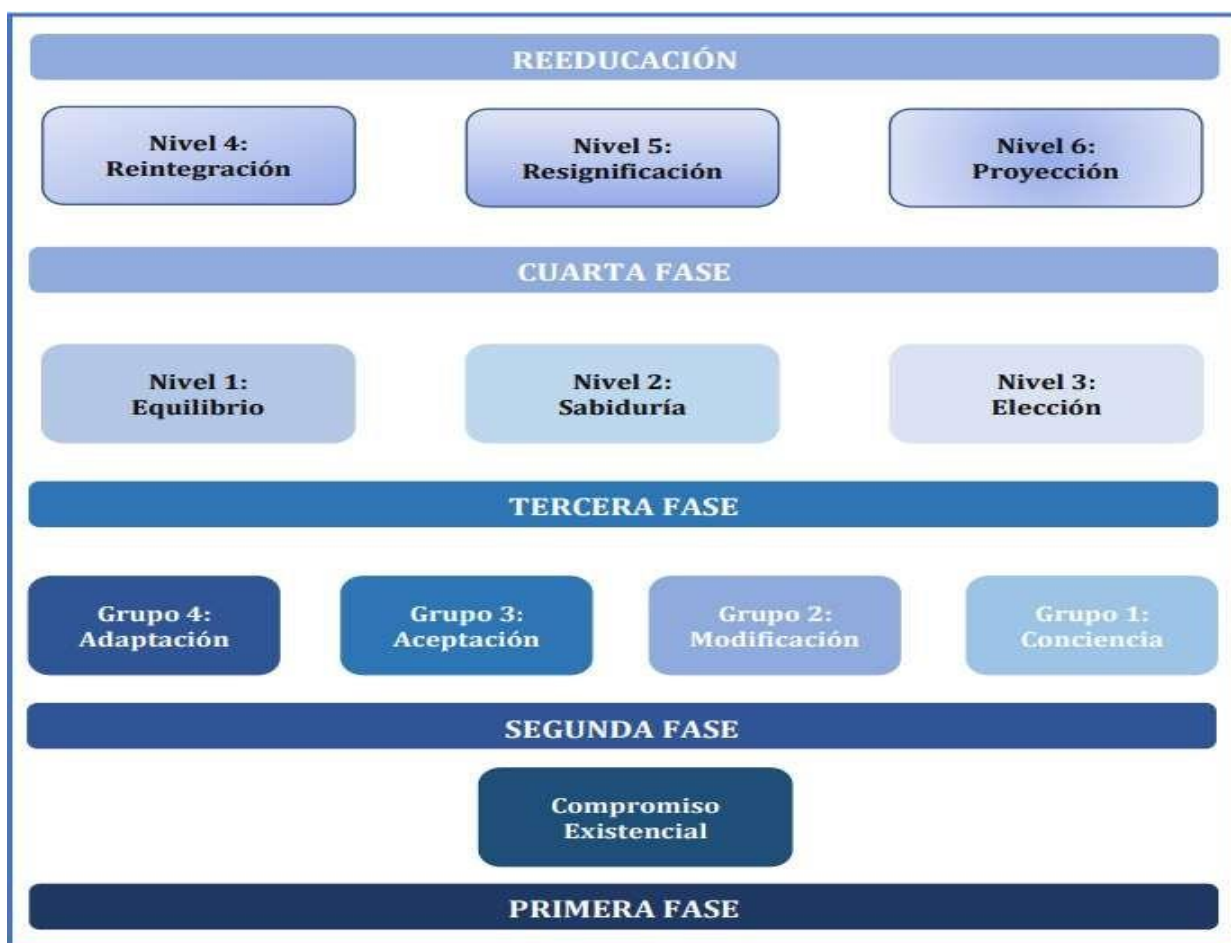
REEDUCACIÓN

Nivel 4: Reintegración

Nivel 5: Resignificación

Nivel 6: Proyección

CUARTA FASE

Nivel 1: Equilibrio

Nivel 2: Sabiduría

Nivel 3: Elección

TERCERA FASE

Grupo 4: Adaptación

Grupo 3: Aceptación

Grupo 2: Modificación

Grupo 1: Conciencia

SEGUNDA FASE

Compromiso Existencial

PRIMERA FASE